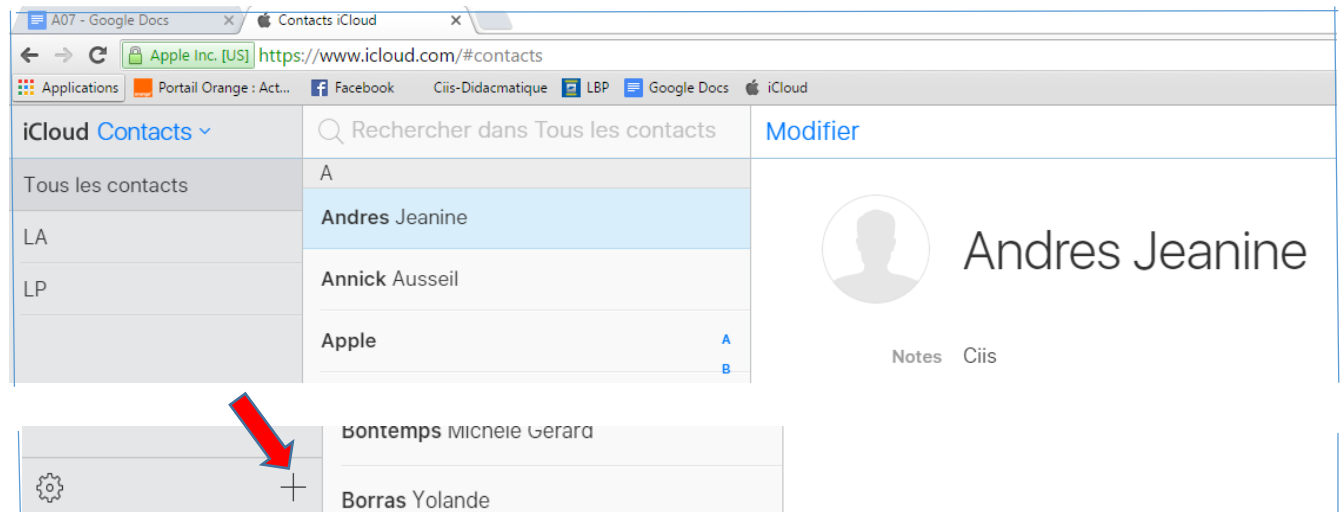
A07 - Google Docs ×
Contacts iCloud ×

Apple Inc. [US] https://www.icloud.com/#contacts

Applications
Portail Orange : Act...
Facebook
Ciis-Didacmatique
LBP
Google Docs
iCloud

iCloud Contacts
Rechercher dans Tous les contacts
Modifier

Tous les contacts
LA
LP

A
Andres Jeanine
Annick Ausseil
Apple
A
B

Andres Jeanine

Notes Ciis

Bontemps Michele Gerard
Borras Yolande

+